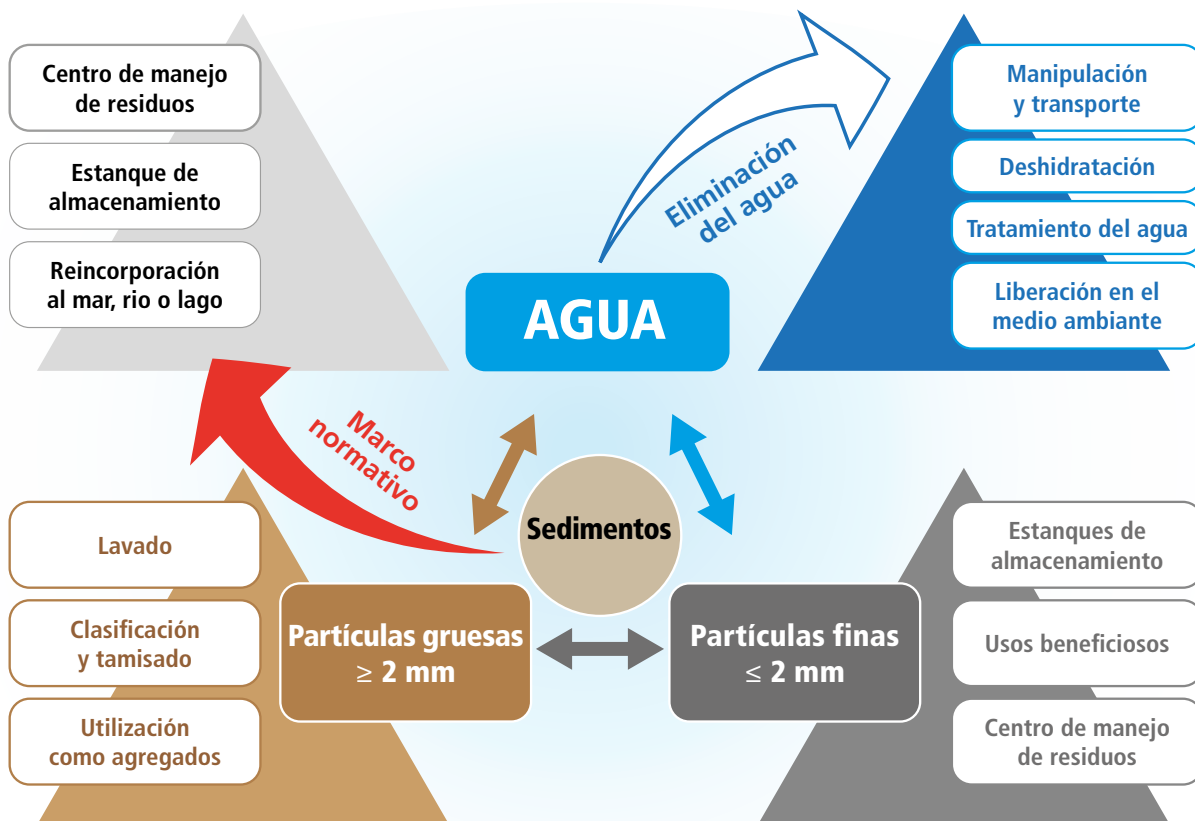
Centro de manejo de residuos

Estanque de almacenamiento

Reincorporación al mar, rio o lago

Eliminación del agua

Manipulación y transporte

Deshidratación

Tratamiento del agua

Liberación en el medio ambiante

AGUA

Marco normativo

Sedimentos

Lavado

Clasificación y tamisado

Utilización como agregados

Partículas gruesas $\geq$ 2 mm

Partículas finas $\leq$ 2 mm

Estanques de almacenamiento

Usos beneficiosos

Centro de manejo de residuos